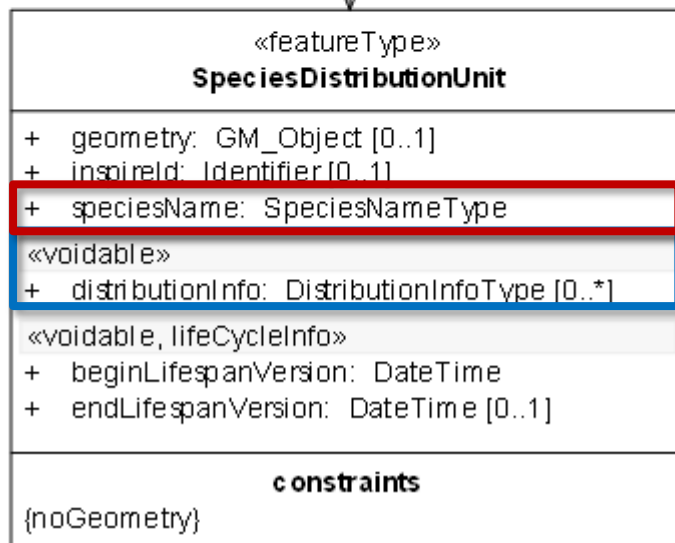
«featureType»
SpeciesDistributionUnit

+ geometry: GM_Object [0..1]
+ inspireId: Identifier [0..1]
+ speciesName: SpeciesNameType
«voidable»
+ distributionInfo: DistributionInfoType [0..*]
«voidable, lifeCycleInfo»
+ beginLifespanVersion: DateTime
+ endLifespanVersion: DateTime [0..1]

constraints
{noGeometry}